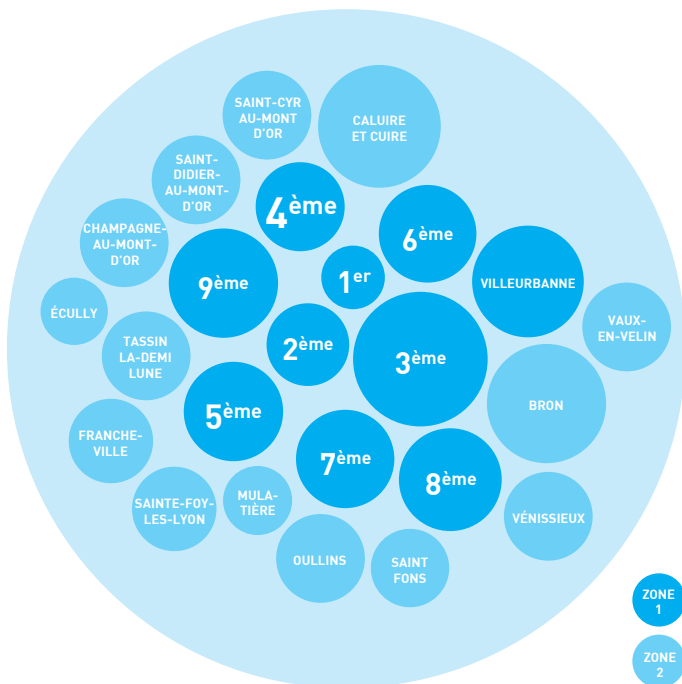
SAINT-CYR AU-MONT D'OR

CALUIRE ET CUIRE

SAINT-DIDIER-AU-MONT-D'OR

4ème

6ème

CHAMPAGNE-AU-MONT-D'OR

9ème

1er

VILLEURBANNE

ÉCULLY

TASSIN LA-DEMI LUNE

2ème

3ème

VAUX-EN-VELIN

5ème

BRON

FRANCHE-VILLE

7ème

8ème

SAINTE-FOY-LES-LYON

MULA-TIÈRE

VÉNISSIEUX

OULLINS

SAINT FONS

ZONE 1

ZONE 2